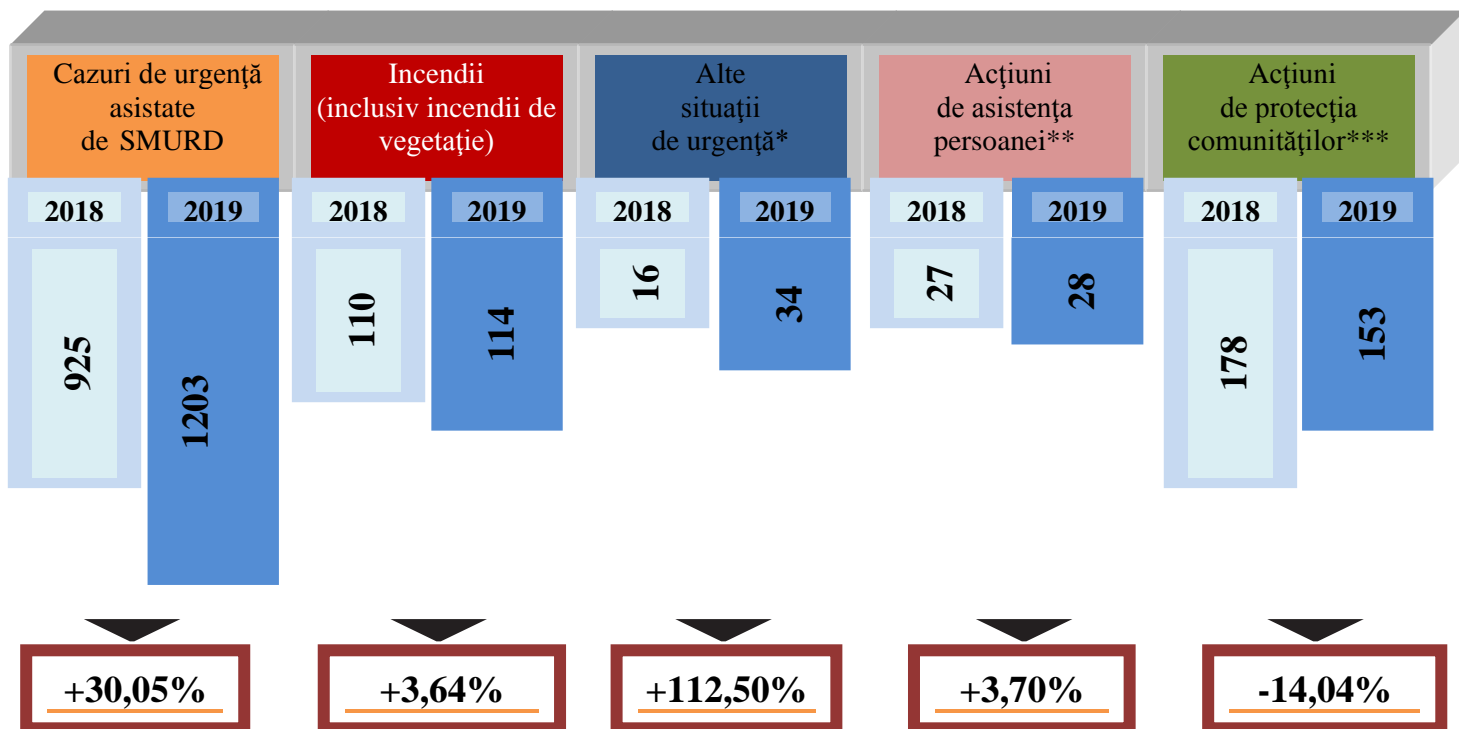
Cazuri de urgenţă asistate de SMURD

Incendii (inclusiv incendii de vegetaţie)

Alte situaţii de urgenţă*

Acţiuni de asistenţa persoanei**

Acţiuni de protecţia comunităţilor***

2018
925

2019
1203

2018
110

2019
114

2018
16

2019
34

2018
27

2019
28

2018
178

2019
153

+30,05%

+3,64%

+112,50%

+3,70%

-14,04%